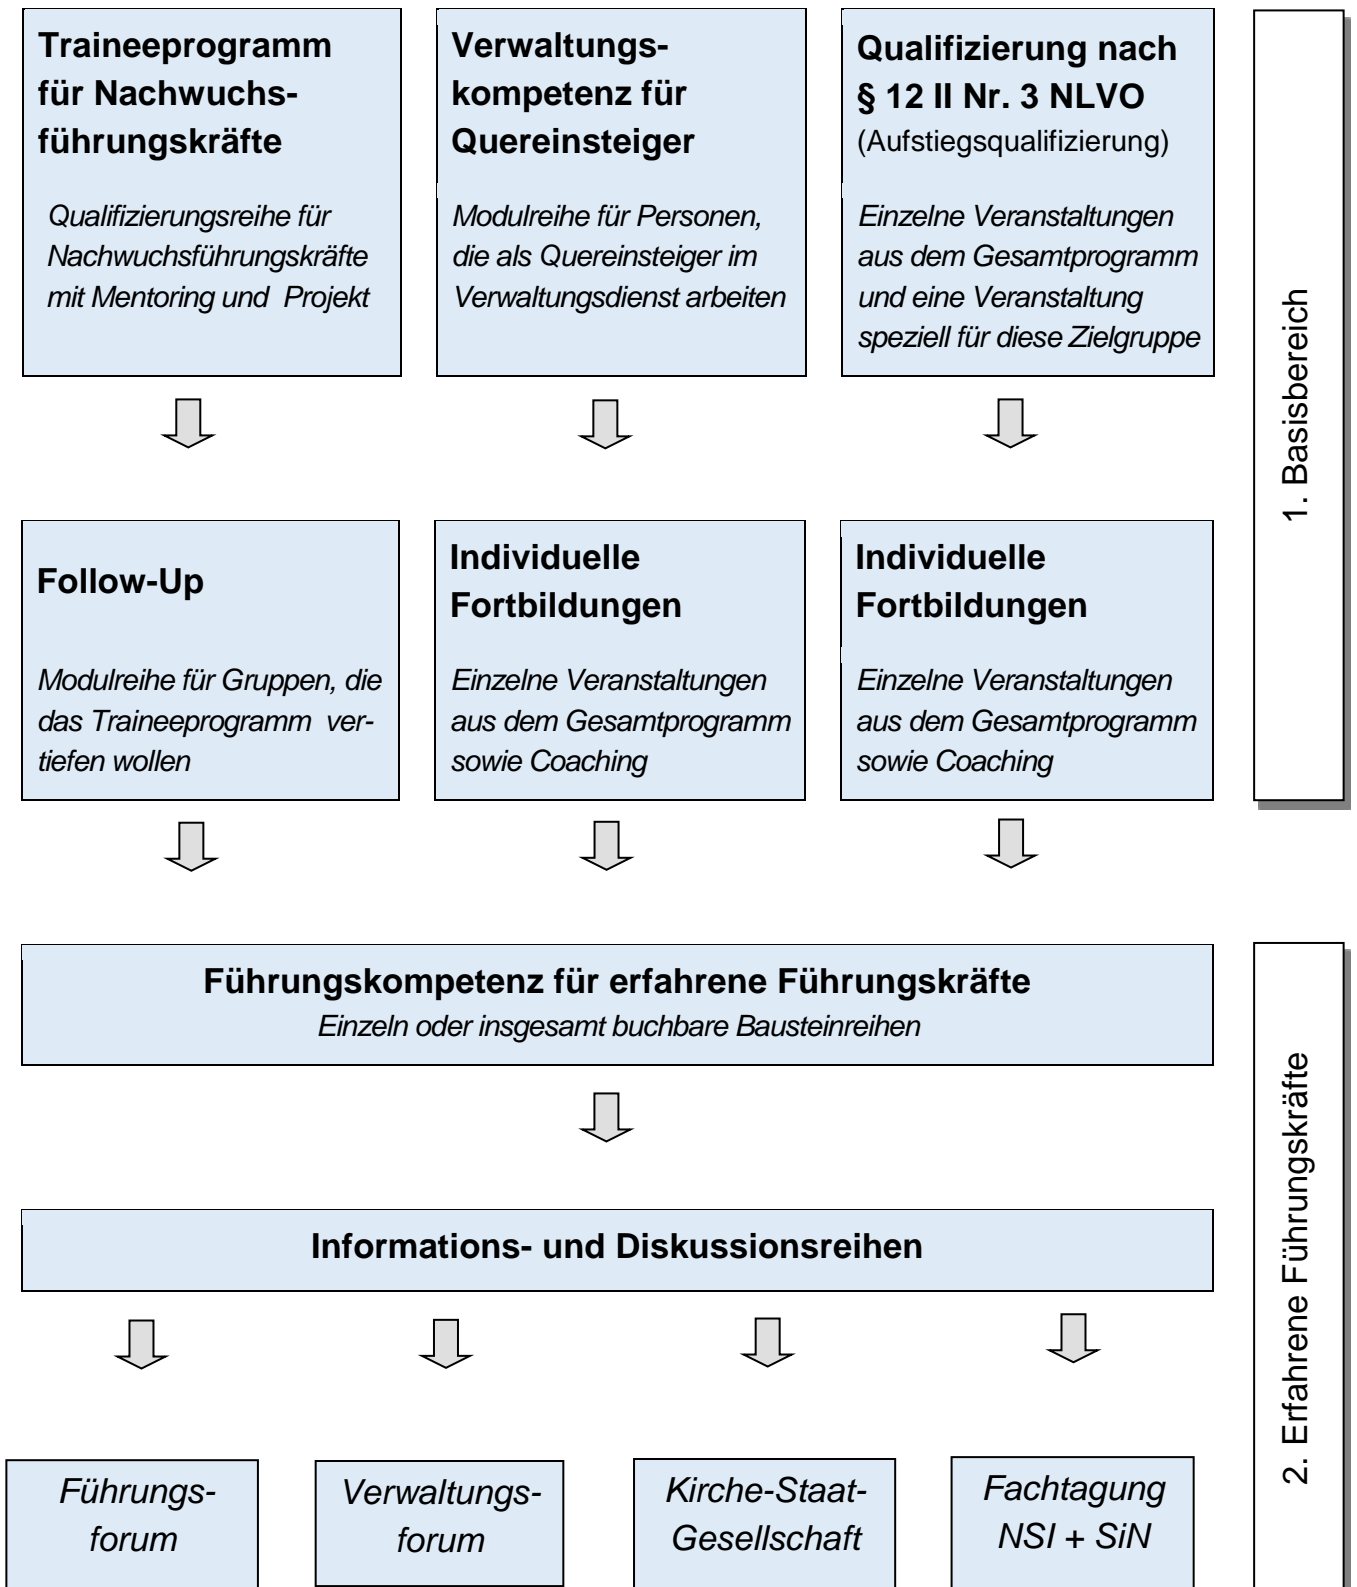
**Traineeprogramm für Nachwuchsführungskräfte**

*Qualifizierungsreihe für Nachwuchsführungskräfte mit Mentoring und Projekt*

**Verwaltungskompetenz für Quereinsteiger**

*Modulreihe für Personen, die als Quereinsteiger im Verwaltungsdienst arbeiten*

**Qualifizierung nach § 12 II Nr. 3 NLVO**
(Aufstiegsqualifizierung)

*Einzelne Veranstaltungen aus dem Gesamtprogramm und eine Veranstaltung speziell für diese Zielgruppe*

**Follow-Up**

*Modulreihe für Gruppen, die das Traineeprogramm vertiefen wollen*

**Individuelle Fortbildungen**

*Einzelne Veranstaltungen aus dem Gesamtprogramm sowie Coaching*

**Individuelle Fortbildungen**

*Einzelne Veranstaltungen aus dem Gesamtprogramm sowie Coaching*

1. Basisbereich

**Führungskompetenz für erfahrene Führungskräfte**
*Einzeln oder insgesamt buchbare Bausteinreihen*

**Informations- und Diskussionsreihen**

*Führungsforum*

*Verwaltungsforum*

*Kirche-Staat-Gesellschaft*

*Fachtagung NSI + SiN*

2. Erfahrene Führungskräfte